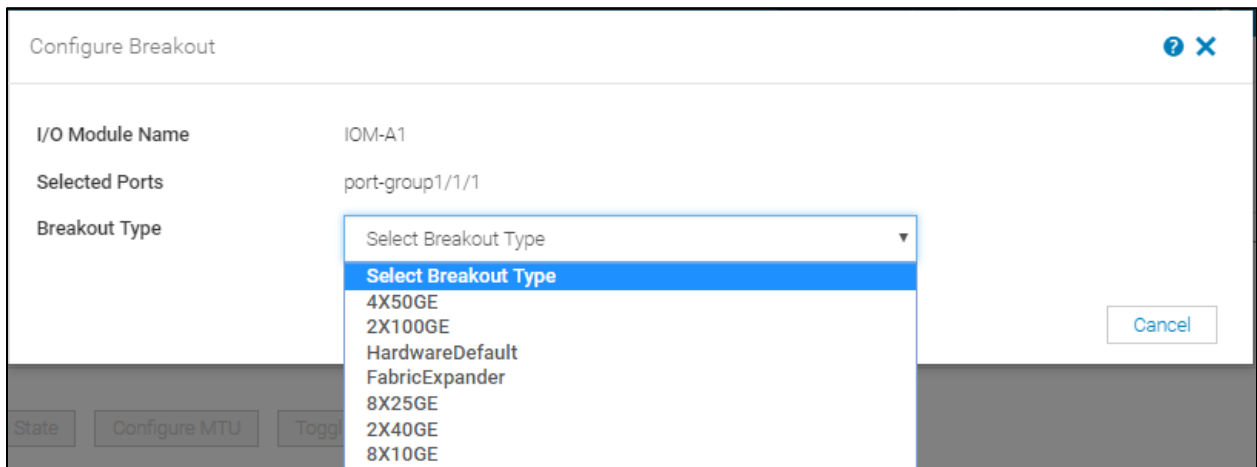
Configure Breakout

?
✕

I/O Module Name
IOM-A1

Selected Ports
port-group1/1/1

Breakout Type
Select Breakout Type ▾

Select Breakout Type
4X50GE
2X100GE
HardwareDefault
FabricExpander
8X25GE
2X40GE
8X10GE

Cancel

State
Configure MTU
Toggl